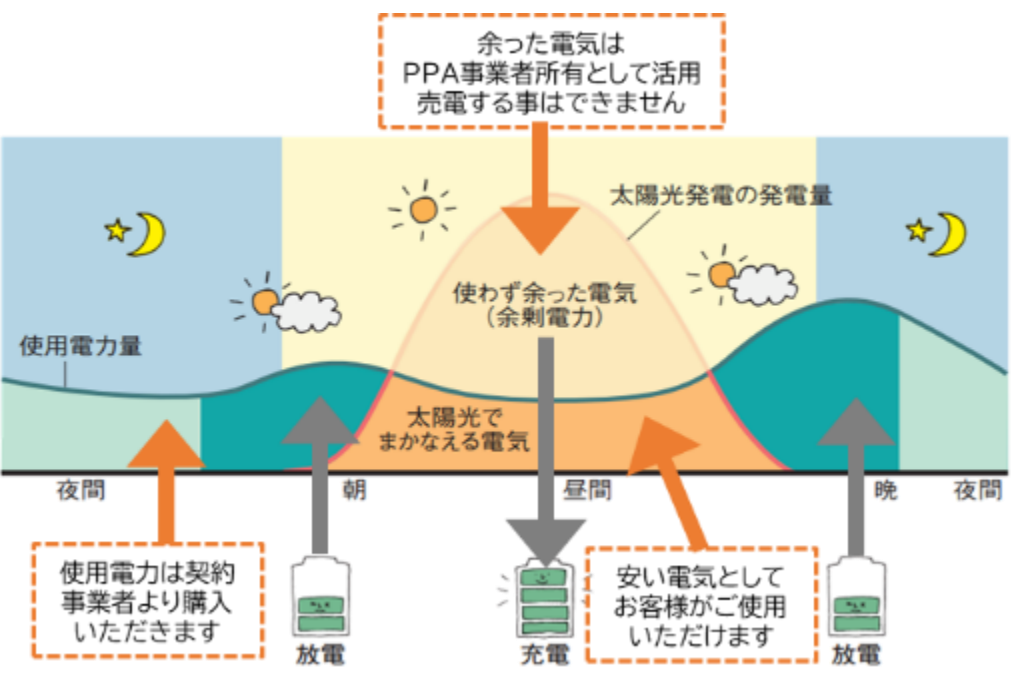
余った電気は
PPA事業者所有として活用
売電する事はできません

太陽光発電の発電量

使わず余った電気
（余剰電力）

使用電力量

太陽光で
まかなえる電気

夜間　朝　昼間　晩　夜間

使用電力は契約
事業者より購入
いただきます

放電

充電

安い電気として
お客様がご使用
いただけます

放電